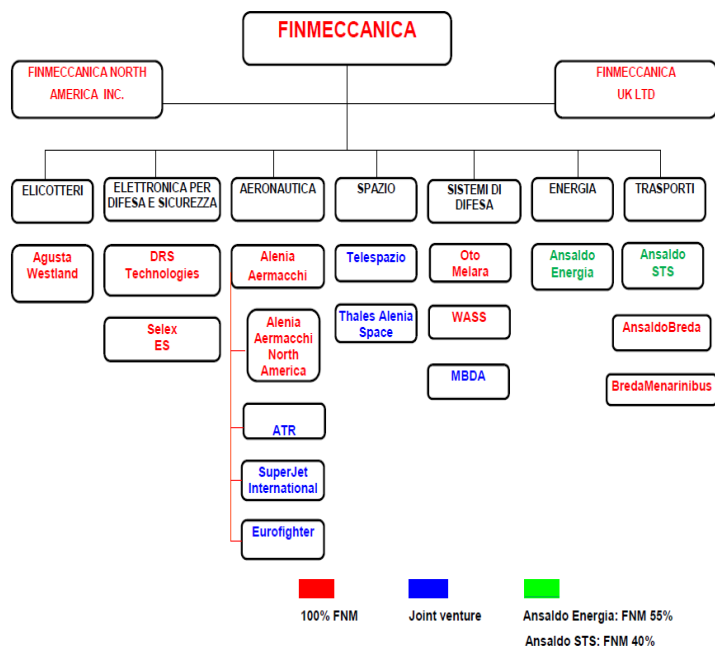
FINMECCANICA

FINMECCANICA NORTH AMERICA INC.

FINMECCANICA UK LTD

ELICOTTERI

ELETTRONICA PER DIFESA E SICUREZZA

AERONAUTICA

SPAZIO

SISTEMI DI DIFESA

ENERGIA

TRASPORTI

Agusta Westland

DRS Technologies

Selex ES

Alenia Aermacchi

Alenia Aermacchi North America

ATR

SuperJet International

Eurofighter

Telespazio

Thales Alenia Space

Oto Melara

WASS

MBDA

Ansaldo Energia

Ansaldo STS

AnsaldoBreda

BredaMenarinibus

100% FNM

Joint venture

Ansaldo Energia: FNM 55%

Ansaldo STS: FNM 40%